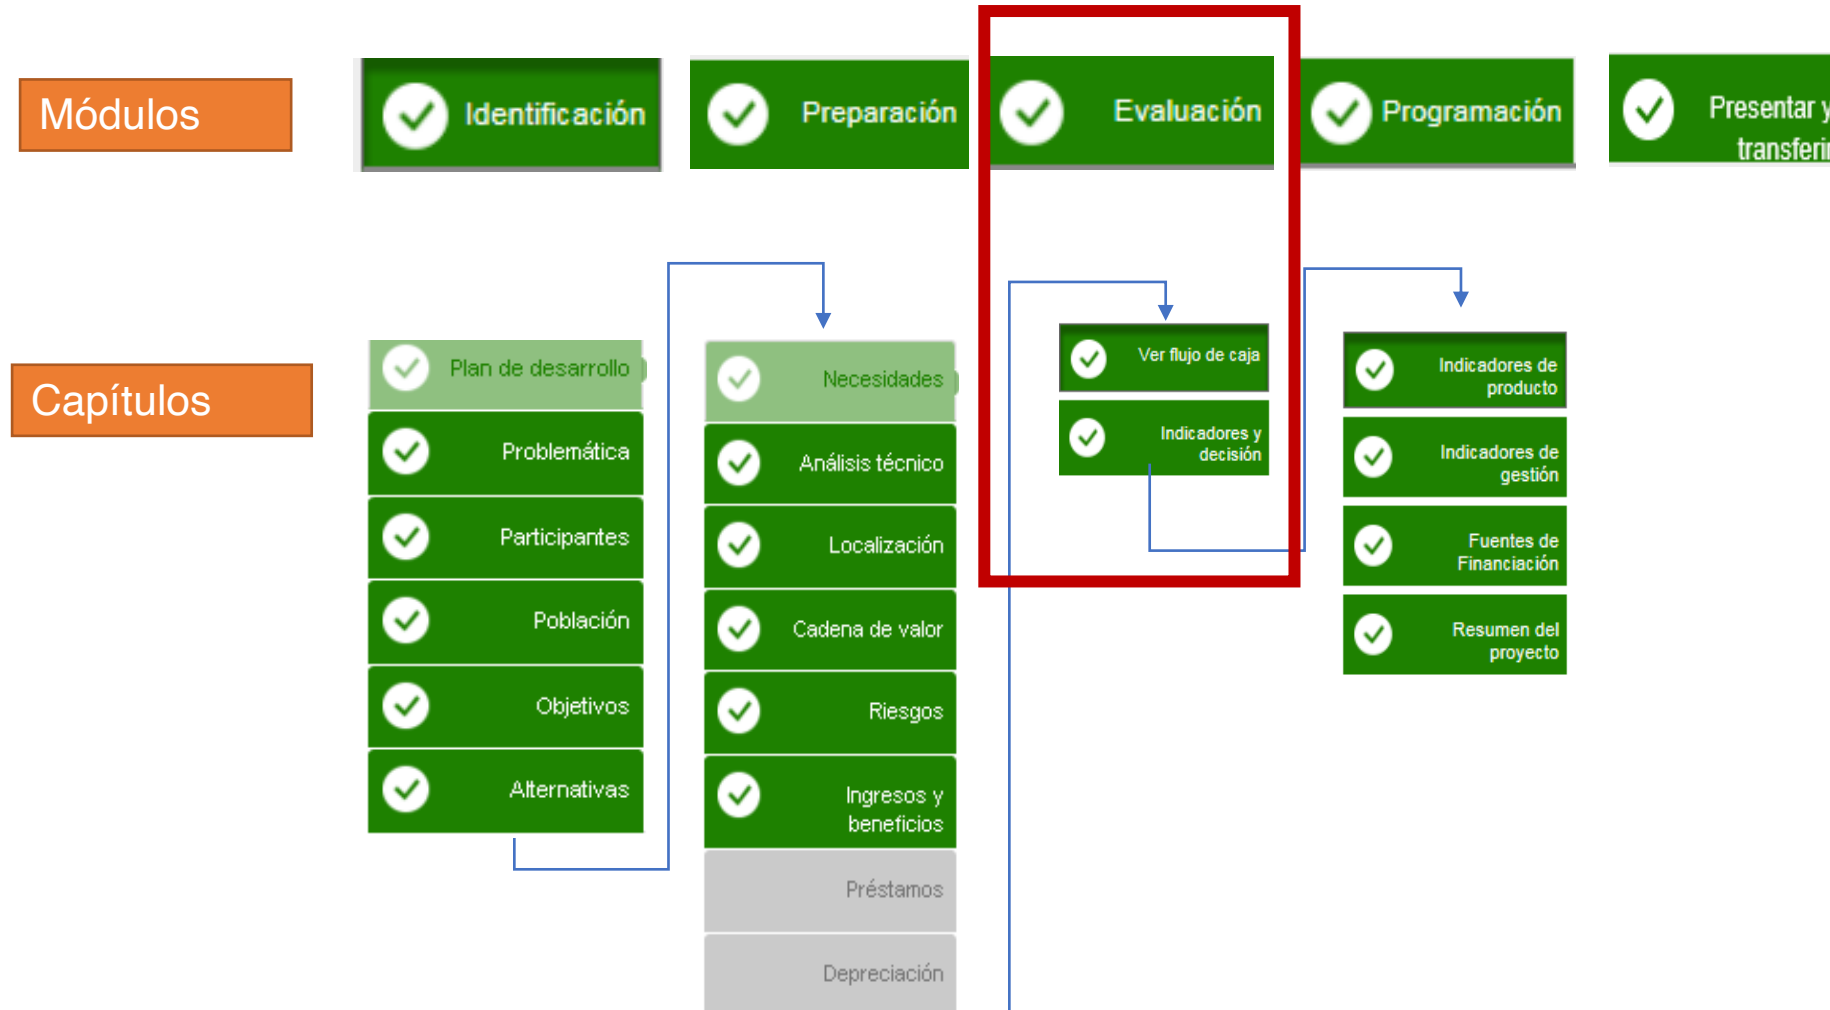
Módulos

Identificación

Preparación

Evaluación

Programación

Presentar y transferi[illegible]

Capítulos

Plan de desarrollo

Problemática

Participantes

Población

Objetivos

Alternativas

Necesidades

Análisis técnico

Localización

Cadena de valor

Riesgos

Ingresos y beneficios

Préstamos

Depreciación

Ver flujo de caja

Indicadores y decisión

Indicadores de producto

Indicadores de gestión

Fuentes de Financiación

Resumen del proyecto